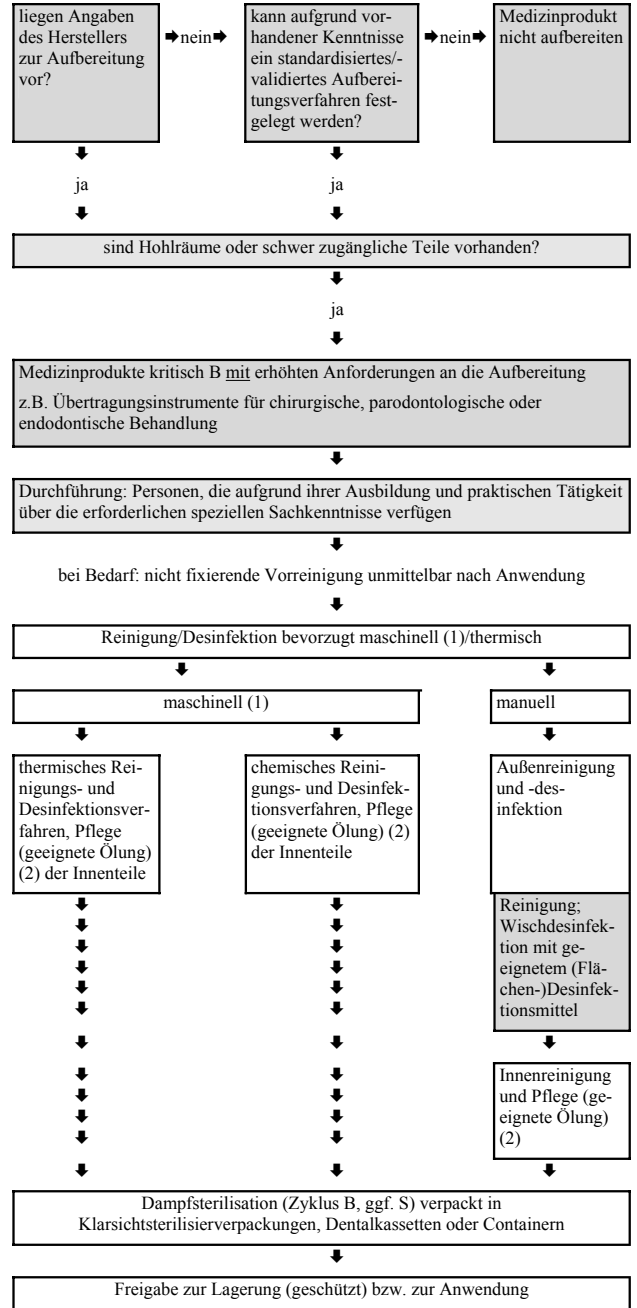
liegen Angaben des Herstellers zur Aufbereitung vor?

nein

kann aufgrund vorhandener Kenntnisse ein standardisiertes/-validiertes Aufbereitungsverfahren festgelegt werden?

nein

Medizinprodukt nicht aufbereiten

ja

ja

sind Hohlräume oder schwer zugängliche Teile vorhanden?

ja

Medizinprodukte kritisch B mit erhöhten Anforderungen an die Aufbereitung

z.B. Übertragungsinstrumente für chirurgische, parodontologische oder endodontische Behandlung

Durchführung: Personen, die aufgrund ihrer Ausbildung und praktischen Tätigkeit über die erforderlichen speziellen Sachkenntnisse verfügen

bei Bedarf: nicht fixierende Vorreinigung unmittelbar nach Anwendung

Reinigung/Desinfektion bevorzugt maschinell (1)/thermisch

maschinell (1)

manuell

thermisches Reinigungs- und Desinfektionsverfahren, Pflege (geeignete Ölung) (2) der Innenteile

chemisches Reinigungs- und Desinfektionsverfahren, Pflege (geeignete Ölung) (2) der Innenteile

Außenreinigung und -desinfektion

Reinigung; Wischdesinfektion mit geeignetem (Flächen-)Desinfektionsmittel

Innenreinigung und Pflege (geeignete Ölung) (2)

Dampfsterilisation (Zyklus B, ggf. S) verpackt in Klarsichtsterilisierverpackungen, Dentalkassetten oder Containern

Freigabe zur Lagerung (geschützt) bzw. zur Anwendung